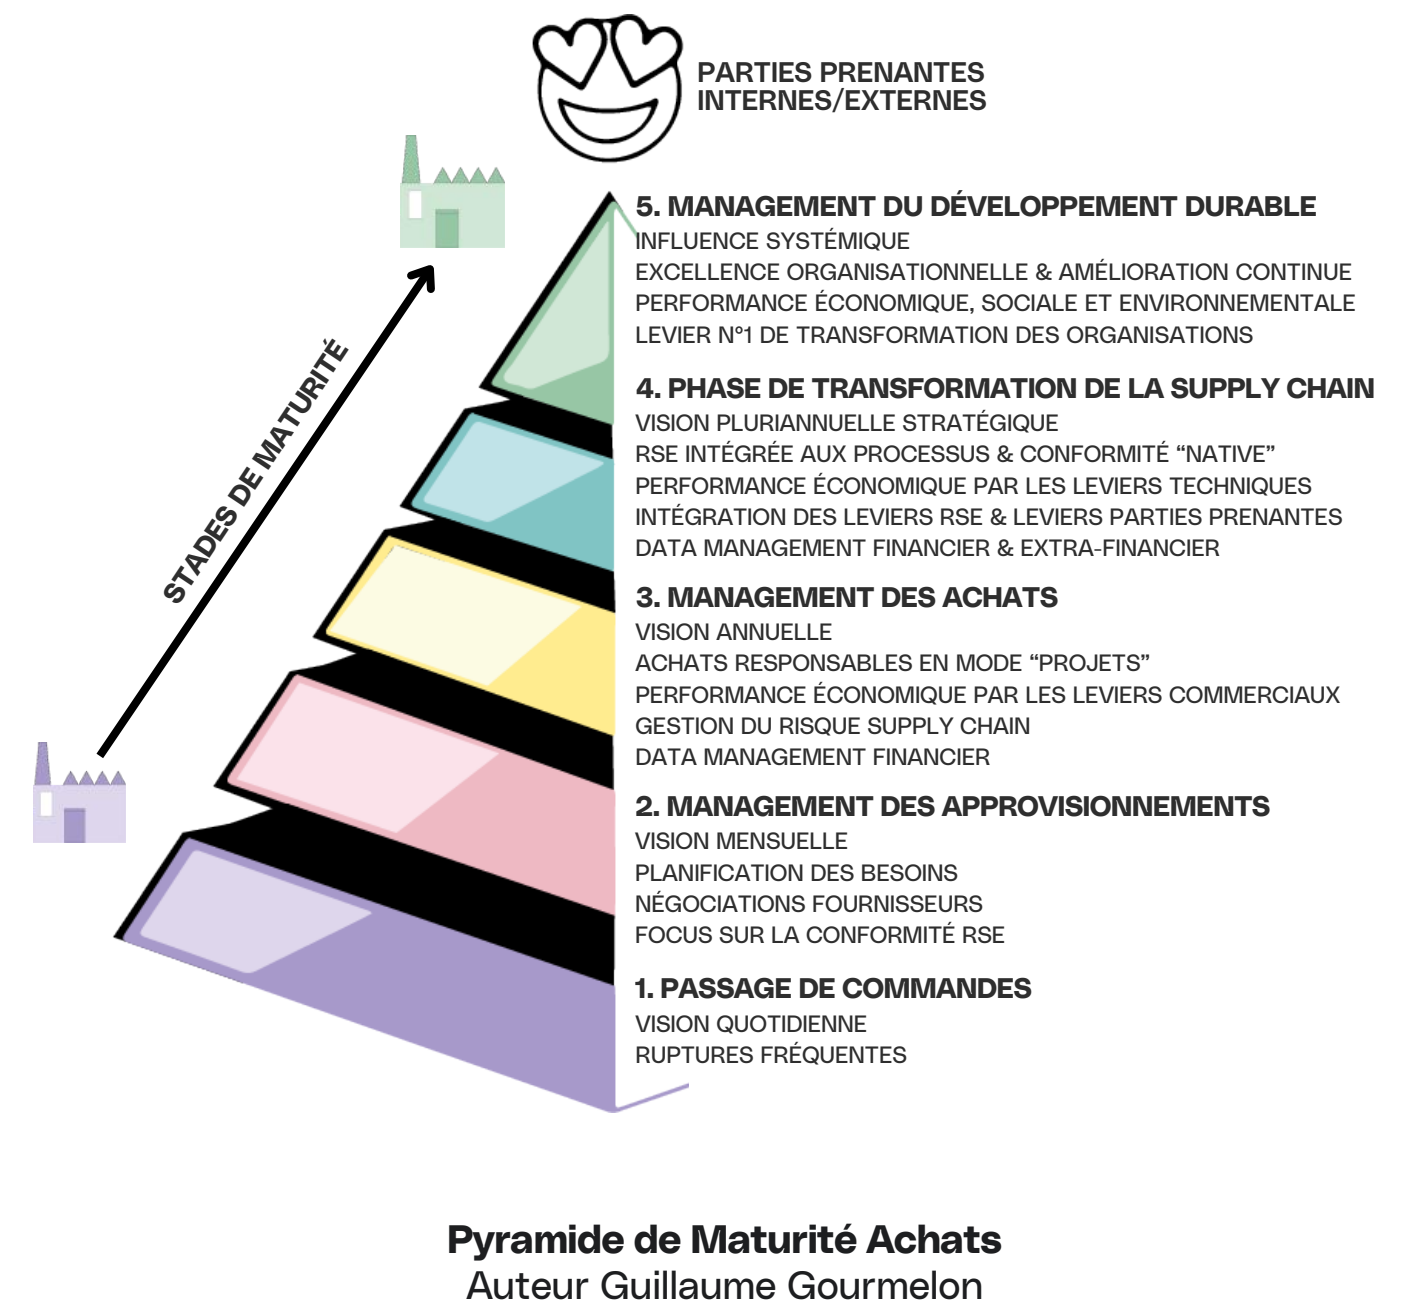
PARTIES PRENANTES
INTERNES/EXTERNES

STADES DE MATURITÉ

5. MANAGEMENT DU DÉVELOPPEMENT DURABLE
INFLUENCE SYSTÉMIQUE
EXCELLENCE ORGANISATIONNELLE & AMÉLIORATION CONTINUE
PERFORMANCE ÉCONOMIQUE, SOCIALE ET ENVIRONNEMENTALE
LEVIER N°1 DE TRANSFORMATION DES ORGANISATIONS

4. PHASE DE TRANSFORMATION DE LA SUPPLY CHAIN
VISION PLURIANNUELLE STRATÉGIQUE
RSE INTÉGRÉE AUX PROCESSUS & CONFORMITÉ “NATIVE”
PERFORMANCE ÉCONOMIQUE PAR LES LEVIERS TECHNIQUES
INTÉGRATION DES LEVIERS RSE & LEVIERS PARTIES PRENANTES
DATA MANAGEMENT FINANCIER & EXTRA-FINANCIER

3. MANAGEMENT DES ACHATS
VISION ANNUELLE
ACHATS RESPONSABLES EN MODE “PROJETS”
PERFORMANCE ÉCONOMIQUE PAR LES LEVIERS COMMERCIAUX
GESTION DU RISQUE SUPPLY CHAIN
DATA MANAGEMENT FINANCIER

2. MANAGEMENT DES APPROVISIONNEMENTS
VISION MENSUELLE
PLANIFICATION DES BESOINS
NÉGOCIATIONS FOURNISSEURS
FOCUS SUR LA CONFORMITÉ RSE

1. PASSAGE DE COMMANDES
VISION QUOTIDIENNE
RUPTURES FRÉQUENTES

Pyramide de Maturité Achats
Auteur Guillaume Gourmelon